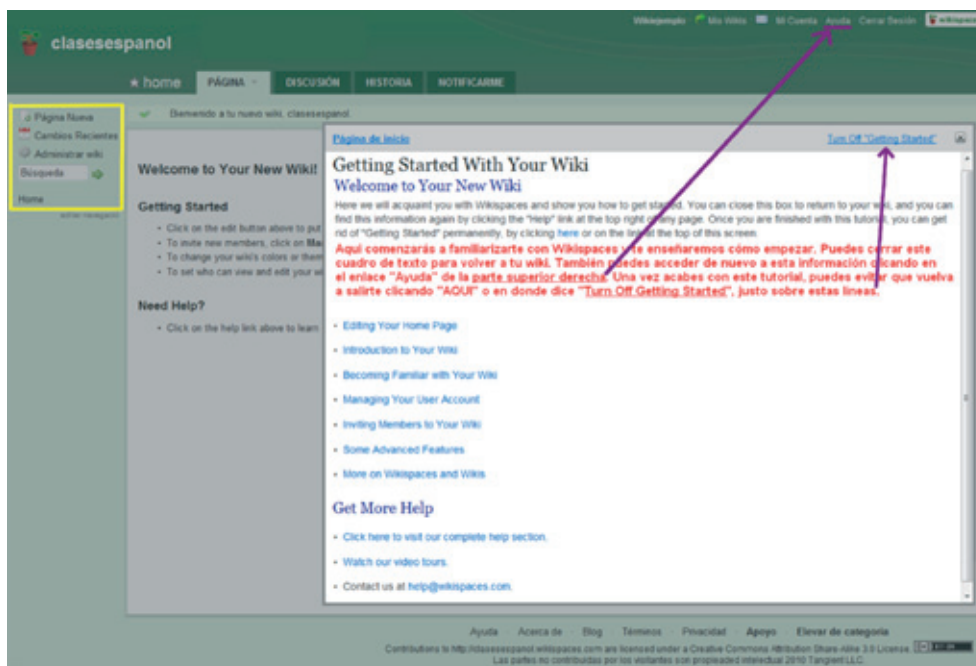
Wikiejemplo Mis Wikis Mi Cuenta Ayuda Cerrar Sesión wikispaces

clasesespanol

home PÁGINA DISCUSIÓN HISTORIA NOTIFICARME

Página Nueva
Cambios Recientes
Administrar wiki
Búsqueda

Home

editar navegación

Bienvenido a tu nuevo wiki, clasesespanol.

Welcome to Your New Wiki!

Getting Started

- Click on the edit button above to put
- To invite new members, click on Ma
- To change your wiki's colors or them
- To set who can view and edit your w

Need Help?

- Click on the help link above to learn

Página de inicio

Turn Off "Getting Started"

Getting Started With Your Wiki

Welcome to Your New Wiki

Here we will acquaint you with Wikispaces and show you how to get started. You can close this box to return to your wiki, and you can find this information again by clicking the "Help" link at the top right of any page. Once you are finished with this tutorial, you can get rid of "Getting Started" permanently, by clicking here or on the link at the top of this screen.

Aquí comenzarás a familiarizarte con Wikispaces y te enseñaremos cómo empezar. Puedes cerrar este cuadro de texto para volver a tu wiki. También puedes acceder de nuevo a esta información clicando en el enlace "Ayuda" de la parte superior derecha. Una vez acabes con este tutorial, puedes evitar que vuelva a salirte clicando "AQUI" o en donde dice "Turn Off Getting Started", justo sobre estas líneas.

- Editing Your Home Page
- Introduction to Your Wiki
- Becoming Familiar with Your Wiki
- Managing Your User Account
- Inviting Members to Your Wiki
- Some Advanced Features
- More on Wikispaces and Wikis

Get More Help

- Click here to visit our complete help section.
- Watch our video tours.
- Contact us at help@wikispaces.com.

Ayuda Acerca de Blog Términos Privacidad Apoyo Elevar de categoría

Contributions to http://clasesespanol.wikispaces.com are licensed under a Creative Commons Attribution Share-Alike 3.0 License.
Las partes no contribuidas por los visitantes son propiedad intelectual 2010 Tangient LLC.